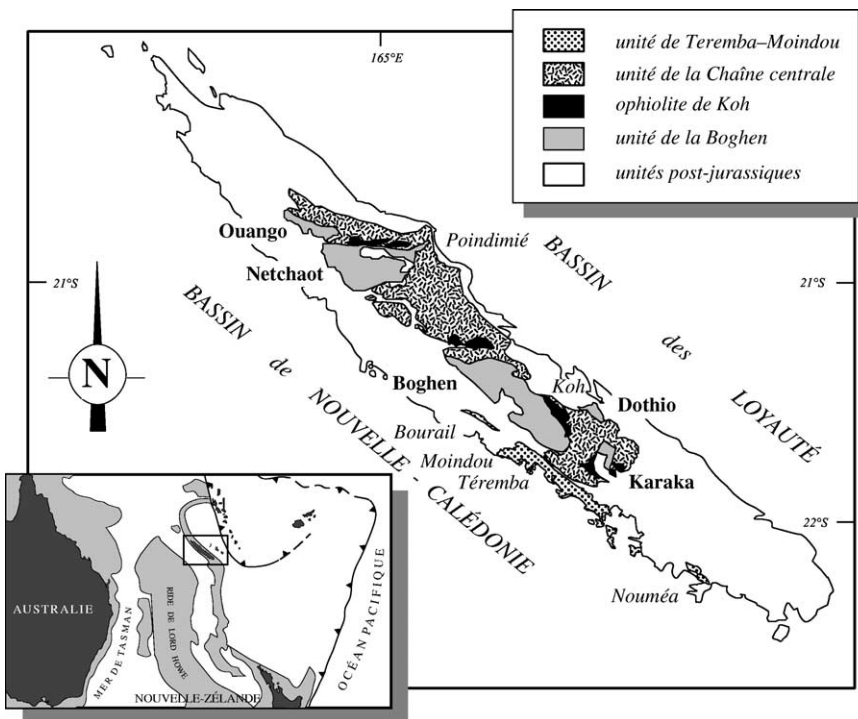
unité de Teremba–Moindou
unité de la Chaîne centrale
ophiolite de Koh
unité de la Boghen
unités post-jurassiques

165°E

Ouango
Poindimié
Netchaot
21°S
21°S
BASSIN des LOYAUTÉ
BASSIN de NOUVELLE - CALÉDONIE
N
Boghen
Koh
Dothio
Bourail
Moindou
Téremba
Karaka
22°S
Nouméa

AUSTRALIE
MER DE TASMAN
RIDE DE LORD HOWE
OCÉAN PACIFIQUE
NOUVELLE-ZÉLANDE